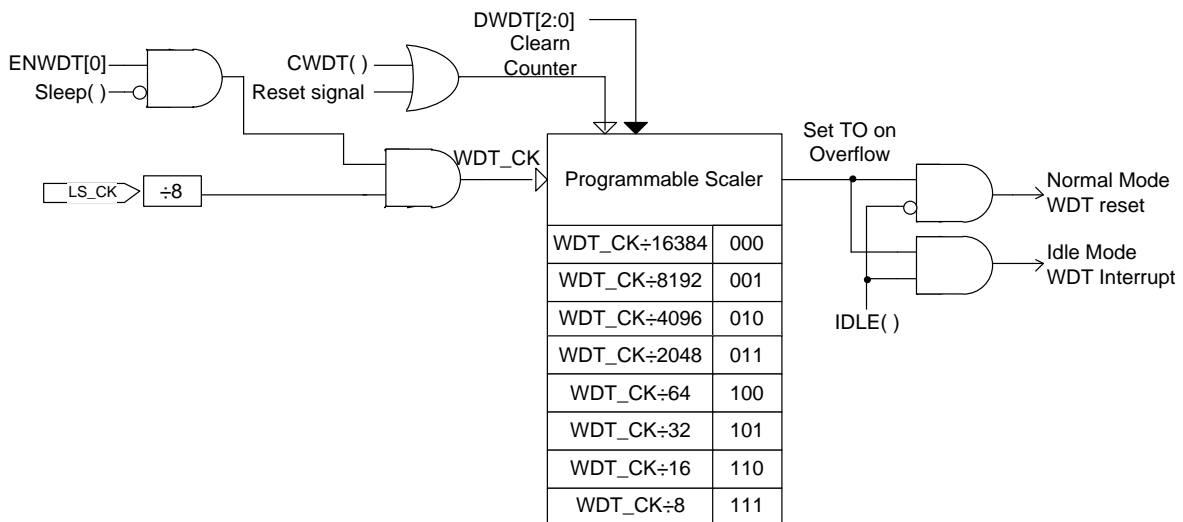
DWDT[2:0]
Clearn
Counter

ENWDT[0]
Sleep( )

CWDT( )
Reset signal

WDT_CK

LS_CK
÷8

Programmable Scaler

| WDT_CK÷16384 | 000 |
|---|---|
| WDT_CK÷8192 | 001 |
| WDT_CK÷4096 | 010 |
| WDT_CK÷2048 | 011 |
| WDT_CK÷64 | 100 |
| WDT_CK÷32 | 101 |
| WDT_CK÷16 | 110 |
| WDT_CK÷8 | 111 |

Set TO on
Overflow

Normal Mode
WDT reset

Idle Mode
WDT Interrupt

IDLE( )